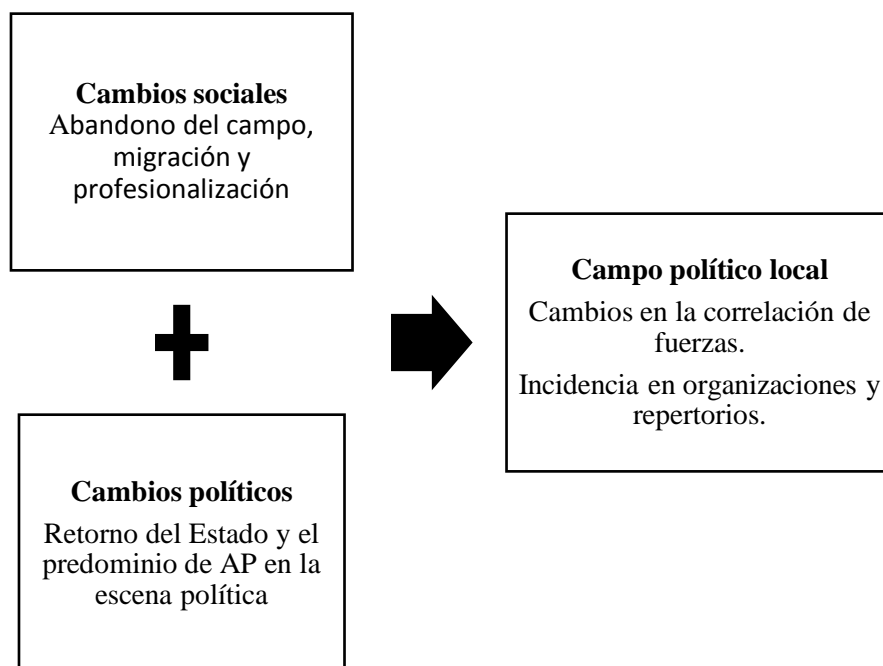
**Cambios sociales**
Abandono del campo, migración y profesionalización

**Cambios políticos**
Retorno del Estado y el predominio de AP en la escena política

**Campo político local**
Cambios en la correlación de fuerzas.
Incidencia en organizaciones y repertorios.